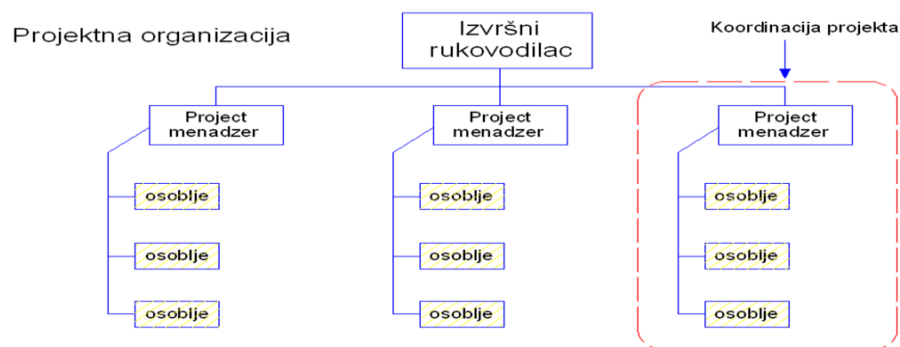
Projektna organizacija

Izvršni rukovodilac

Koordinacija projekta

Project menadzer

osoblje

osoblje

osoblje

Project menadzer

osoblje

osoblje

osoblje

Project menadzer

osoblje

osoblje

osoblje